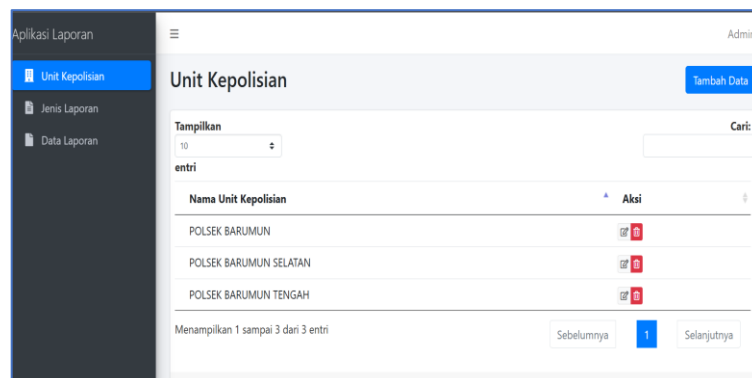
Aplikasi Laporan

Unit Kepolisian

Jenis Laporan

Data Laporan

≡

Admi

Unit Kepolisian

Tambah Data

Tampilkan

10

entri

Cari:

| Nama Unit Kepolisian | Aksi |
|---|---|
| POLSEK BARUMUN | |
| POLSEK BARUMUN SELATAN | |
| POLSEK BARUMUN TENGAH | |

Menampilkan 1 sampai 3 dari 3 entri

Sebelumnya

1

Selanjutnya